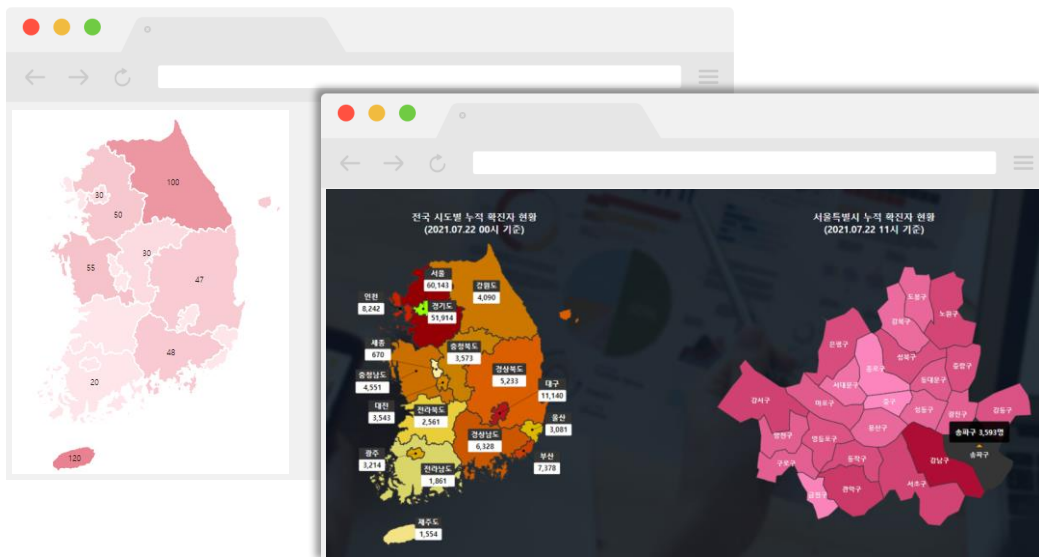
30
100
50
30
55
47
48
20
120

전국 시도별 누적 확진자 현황
(2021.07.22 00시 기준)

서울
60,143
강원도
4,090
인천
8,242
경기도
51,914
세종
670
충청북도
3,573
충청남도
4,551
경상북도
5,233
대구
11,140
대전
3,543
전라북도
2,561
울산
3,081
경상남도
6,328
광주
3,214
부산
7,378
전라남도
1,861
제주도
1,554

서울특별시 누적 확진자 현황
(2021.07.22 11시 기준)

도봉구
강북구
노원구
은평구
성북구
종로구
중랑구
서대문구
동대문구
마포구
강서구
중구
성동구
광진구
강동구
양천구
용산구
송파구 3,593명
영등포구
구로구
동작구
강남구
송파구
금천구
관악구
서초구